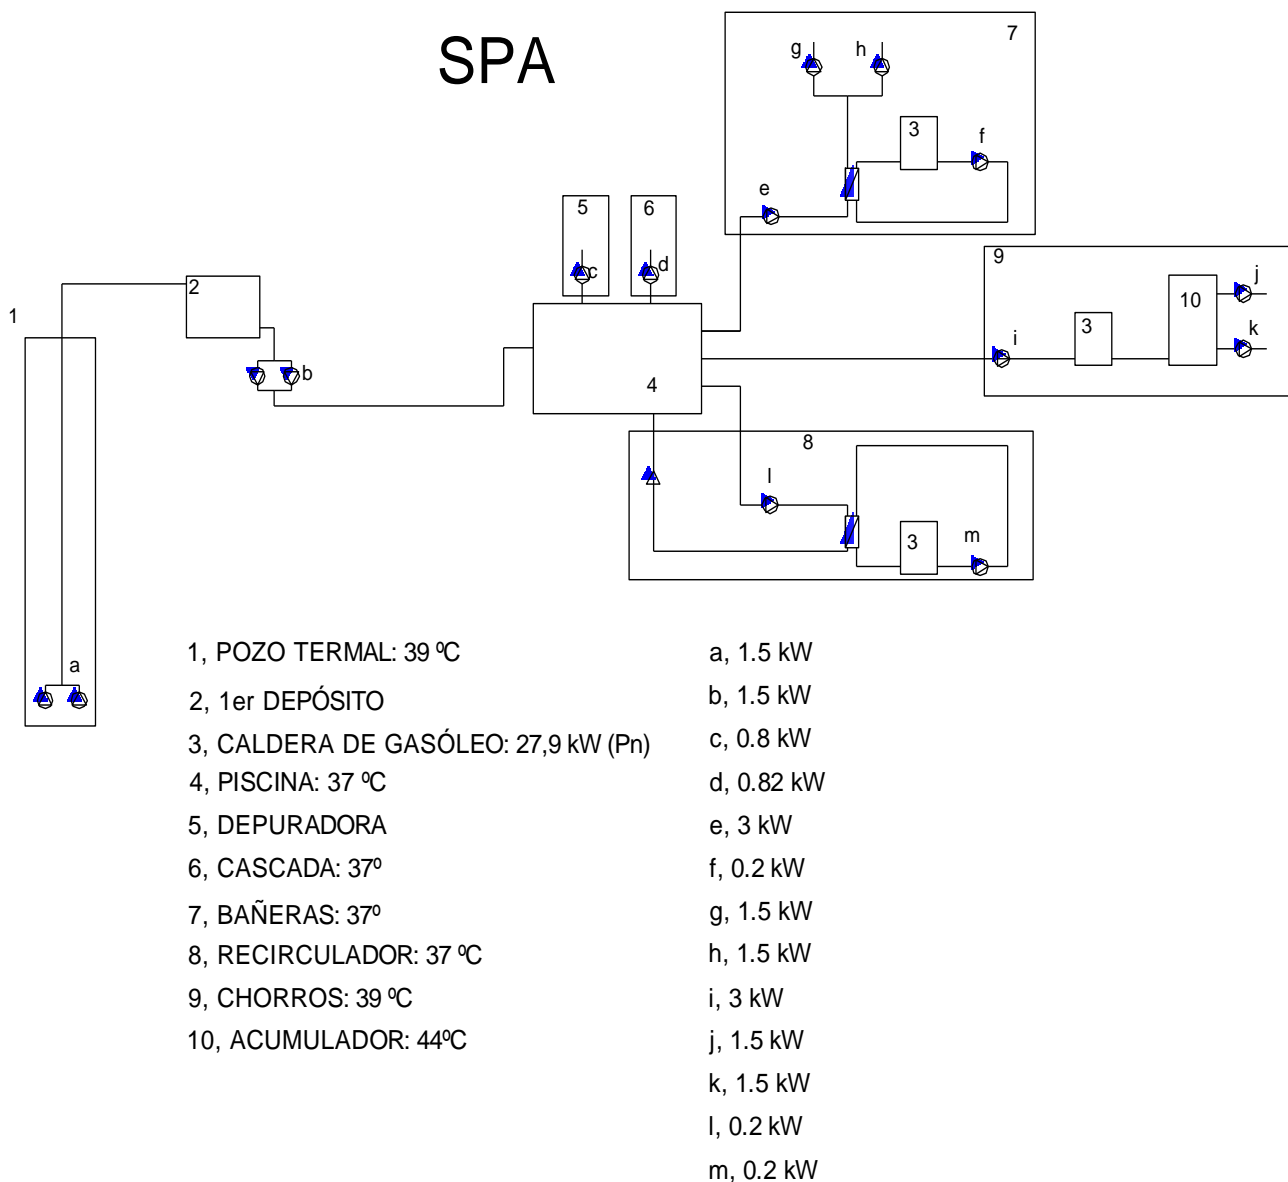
SPA

7
g h
3
f
e

5 6
c d

9
j
10
3
i k

1
2
b
4

8
l
3 m

a

1, POZO TERMAL: 39 ºC
2, 1er DEPÓSITO
3, CALDERA DE GASÓLEO: 27,9 kW (Pn)
4, PISCINA: 37 ºC
5, DEPURADORA
6, CASCADA: 37º
7, BAÑERAS: 37º
8, RECIRCULADOR: 37 ºC
9, CHORROS: 39 ºC
10, ACUMULADOR: 44ºC

a, 1.5 kW
b, 1.5 kW
c, 0.8 kW
d, 0.82 kW
e, 3 kW
f, 0.2 kW
g, 1.5 kW
h, 1.5 kW
i, 3 kW
j, 1.5 kW
k, 1.5 kW
l, 0.2 kW
m, 0.2 kW